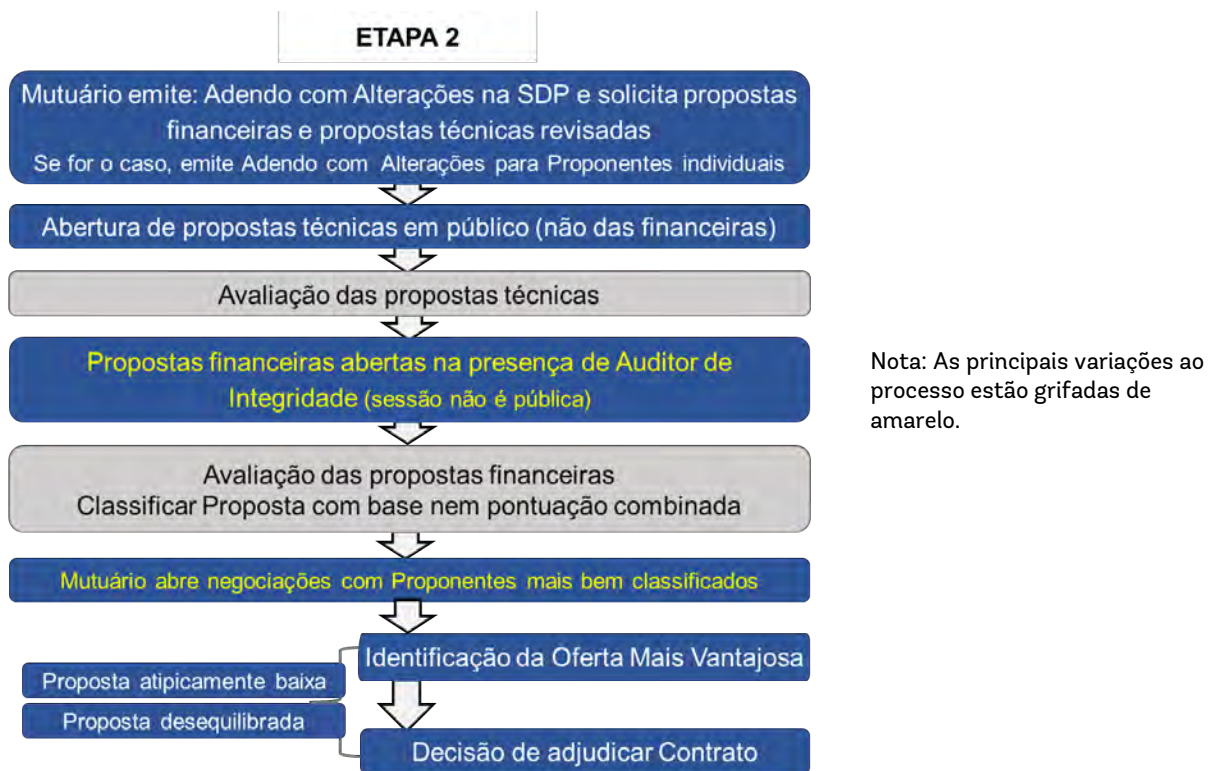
ETAPA 2

Mutuário emite: Adendo com Alterações na SDP e solicita propostas financeiras e propostas técnicas revisadas
Se for o caso, emite Adendo com Alterações para Proponentes individuais

Abertura de propostas técnicas em público (não das financeiras)

Avaliação das propostas técnicas

Propostas financeiras abertas na presença de Auditor de Integridade (sessão não é pública)

Avaliação das propostas financeiras
Classificar Proposta com base nem pontuação combinada

Mutuário abre negociações com Proponentes mais bem classificados

Identificação da Oferta Mais Vantajosa

Proposta atipicamente baixa

Proposta desequilibrada

Decisão de adjudicar Contrato

Nota: As principais variações ao processo estão grifadas de amarelo.